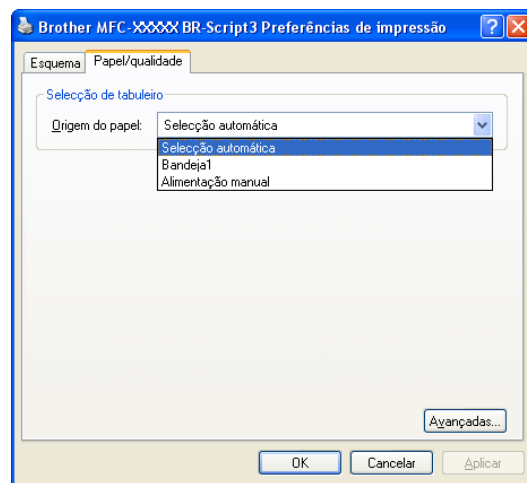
Brother MFC-XXXXX BR-Script3 Preferências de impressão

Esquema Papel/qualidade

Selecção de tabuleiro

Origem do papel: Selecção automática

Selecção automática
Bandeja1
Alimentação manual

Avançadas...

OK Cancelar Aplicar